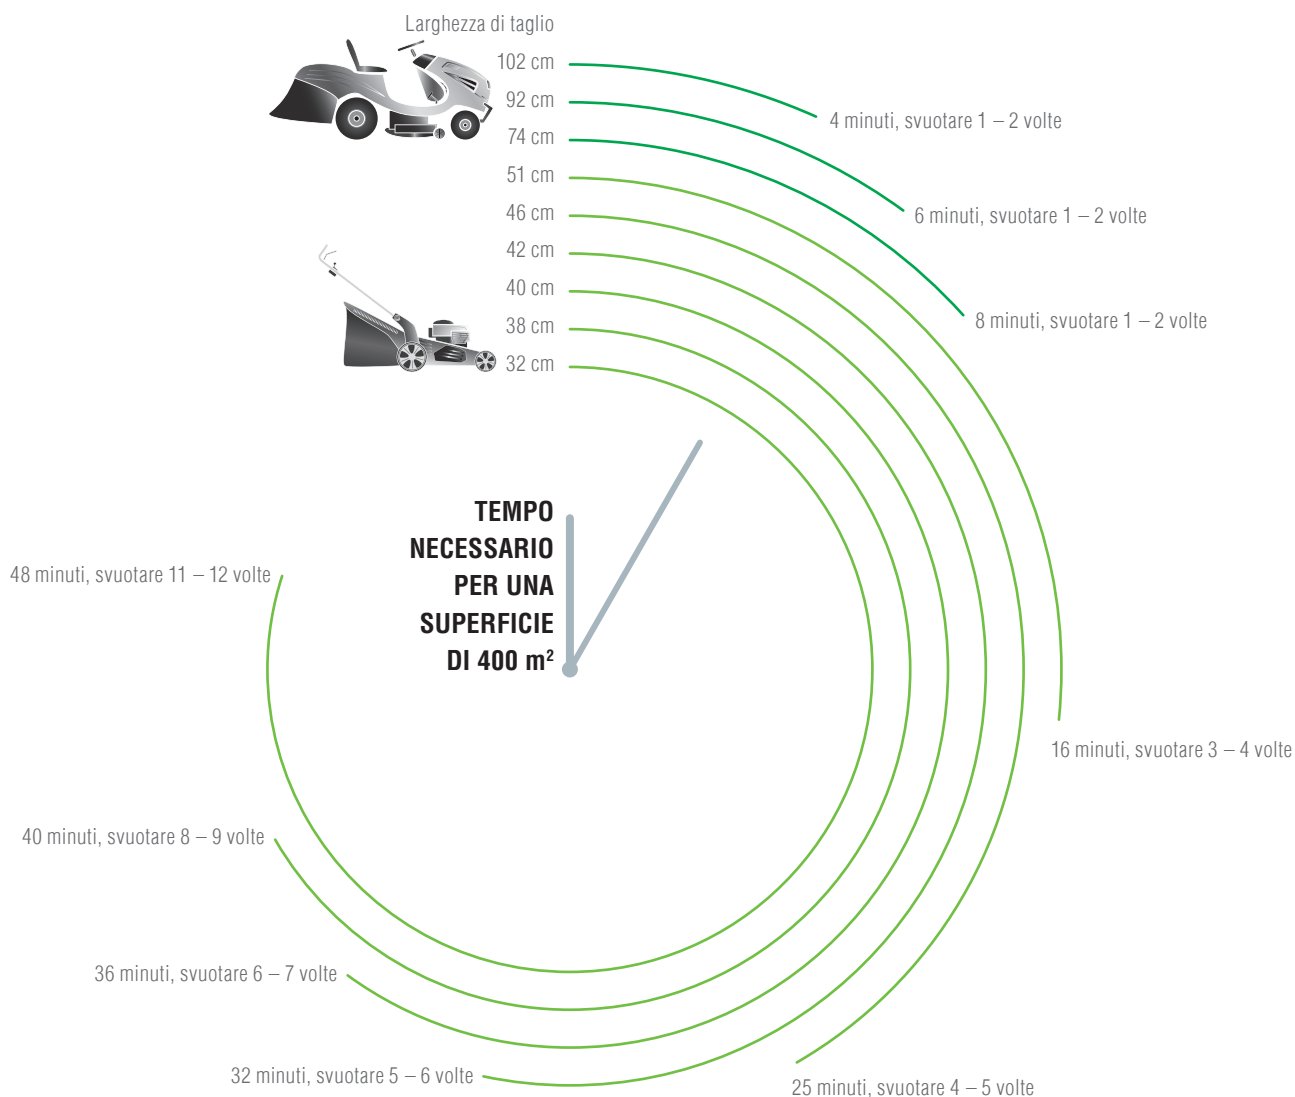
Larghezza di taglio
102 cm
92 cm
74 cm
51 cm
46 cm
42 cm
40 cm
38 cm
32 cm

4 minuti, svuotare 1 – 2 volte
6 minuti, svuotare 1 – 2 volte
8 minuti, svuotare 1 – 2 volte

TEMPO NECESSARIO PER UNA SUPERFICIE DI 400 m²

48 minuti, svuotare 11 – 12 volte
16 minuti, svuotare 3 – 4 volte
40 minuti, svuotare 8 – 9 volte
36 minuti, svuotare 6 – 7 volte
32 minuti, svuotare 5 – 6 volte
25 minuti, svuotare 4 – 5 volte